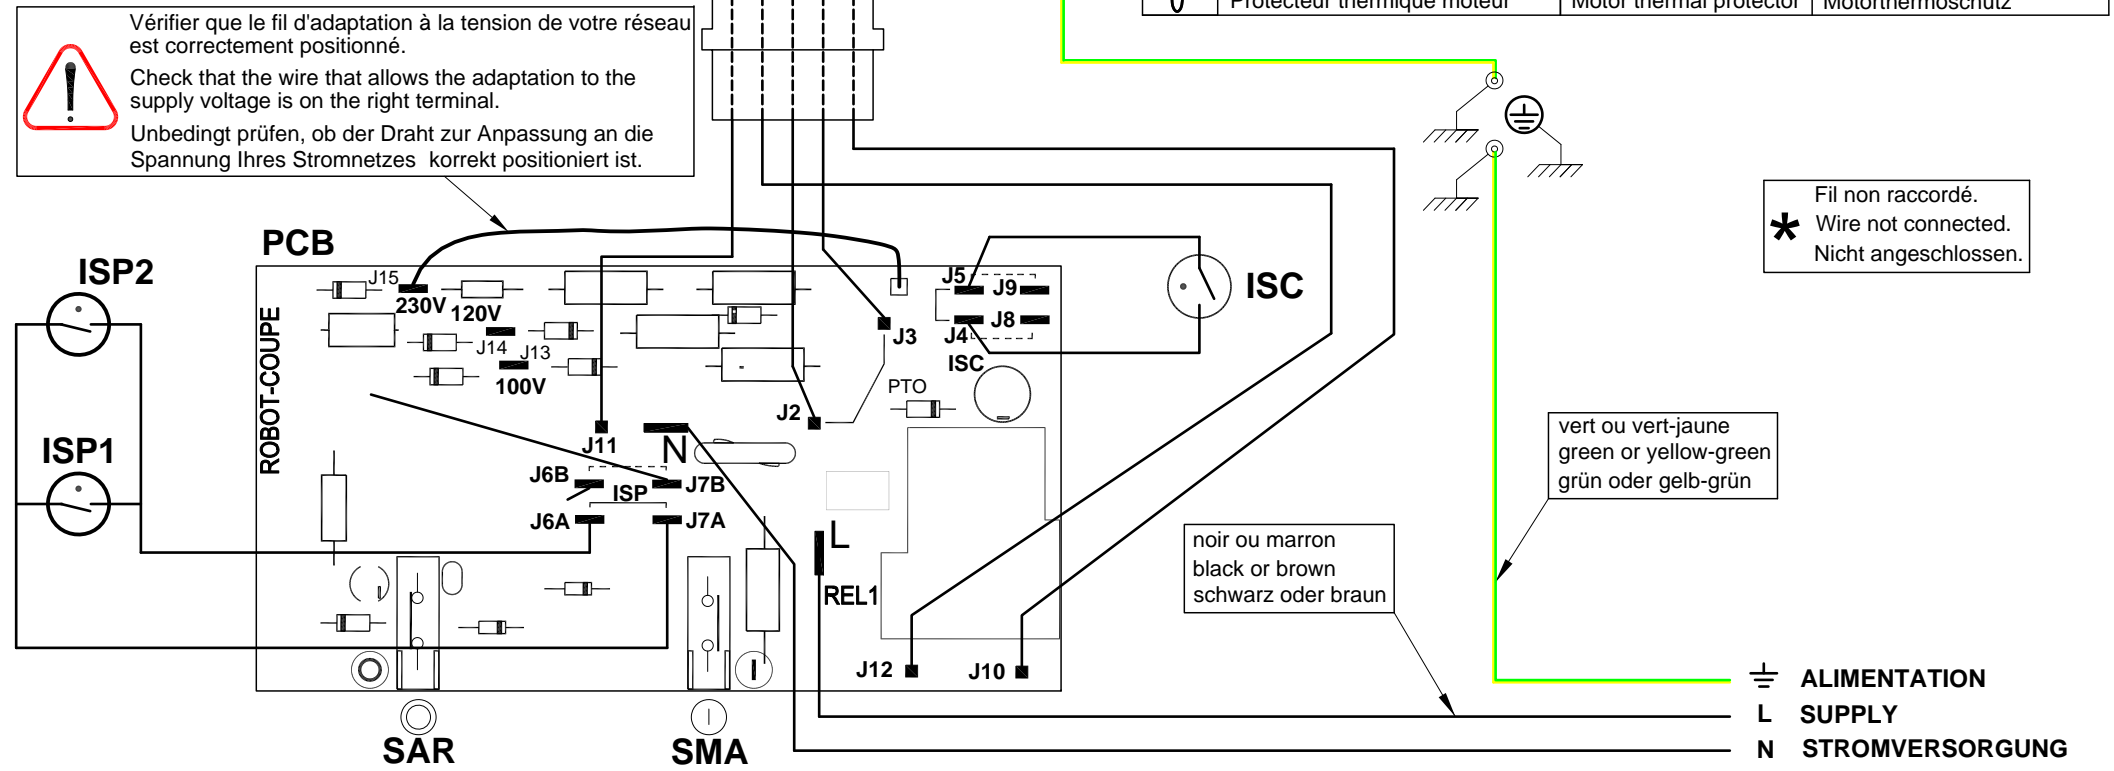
Protecteur thermique moteur | Motor thermal protector | Motorthermoschutz

Vérifier que le fil d'adaptation à la tension de votre réseau est correctement positionné.

Check that the wire that allows the adaptation to the supply voltage is on the right terminal.

Unbedingt prüfen, ob der Draht zur Anpassung an die Spannung Ihres Stromnetzes korrekt positioniert ist.

Fil non raccordé.
Wire not connected.
Nicht angeschlossen.

PCB
ISP2
ISP1
ROBOT-COUPE
J15
230V
120V
J14
J13
100V
J3
J5
J9
J8
J4
ISC
ISC
PTO
J2
J11
N
J6B
ISP
J7B
J6A
J7A
L
REL1
J12
J10
SAR
SMA

vert ou vert-jaune
green or yellow-green
grün oder gelb-grün

noir ou marron
black or brown
schwarz oder braun

ALIMENTATION
L SUPPLY
N STROMVERSORGUNG